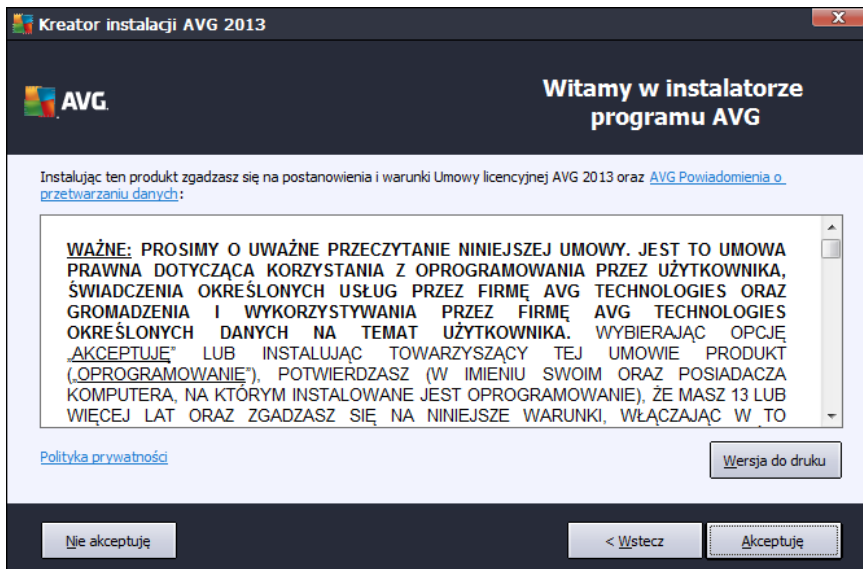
Kreator instalacji AVG 2013

AVG.

Witamy w instalatorze programu AVG

Instalując ten produkt zgadzasz się na postanowienia i warunki Umowy licencyjnej AVG 2013 oraz AVG Powiadomienia o przetwarzaniu danych:

WAŻNE: PROSIMY O UWAŻNE PRZECZYTANIE NINIEJSZEJ UMOWY. JEST TO UMOWA PRAWNA DOTYCZĄCA KORZYSTANIA Z OPROGRAMOWANIA PRZEZ UŻYTKOWNIKA, ŚWIADCZENIA OKREŚLONYCH USŁUG PRZEZ FIRMĘ AVG TECHNOLOGIES ORAZ GROMADZENIA I WYKORZYSTYWANIA PRZEZ FIRMĘ AVG TECHNOLOGIES OKREŚLONYCH DANYCH NA TEMAT UŻYTKOWNIKA. WYBIERAJĄC OPCJĘ „AKCEPTUJĘ" LUB INSTALUJĄC TOWARZYSZĄCY TEJ UMOWIE PRODUKT („OPROGRAMOWANIE"), POTWIERDZASZ (W IMIENIU SWOIM ORAZ POSIADACZA KOMPUTERA, NA KTÓRYM INSTALOWANE JEST OPROGRAMOWANIE), ŻE MASZ 13 LUB WIĘCEJ LAT ORAZ ZGADZASZ SIĘ NA NINIEJSZE WARUNKI, WŁĄCZAJĄC W TO

Polityka prywatności

Wersja do druku

Nie akceptuję

< Wstecz

Akceptuję